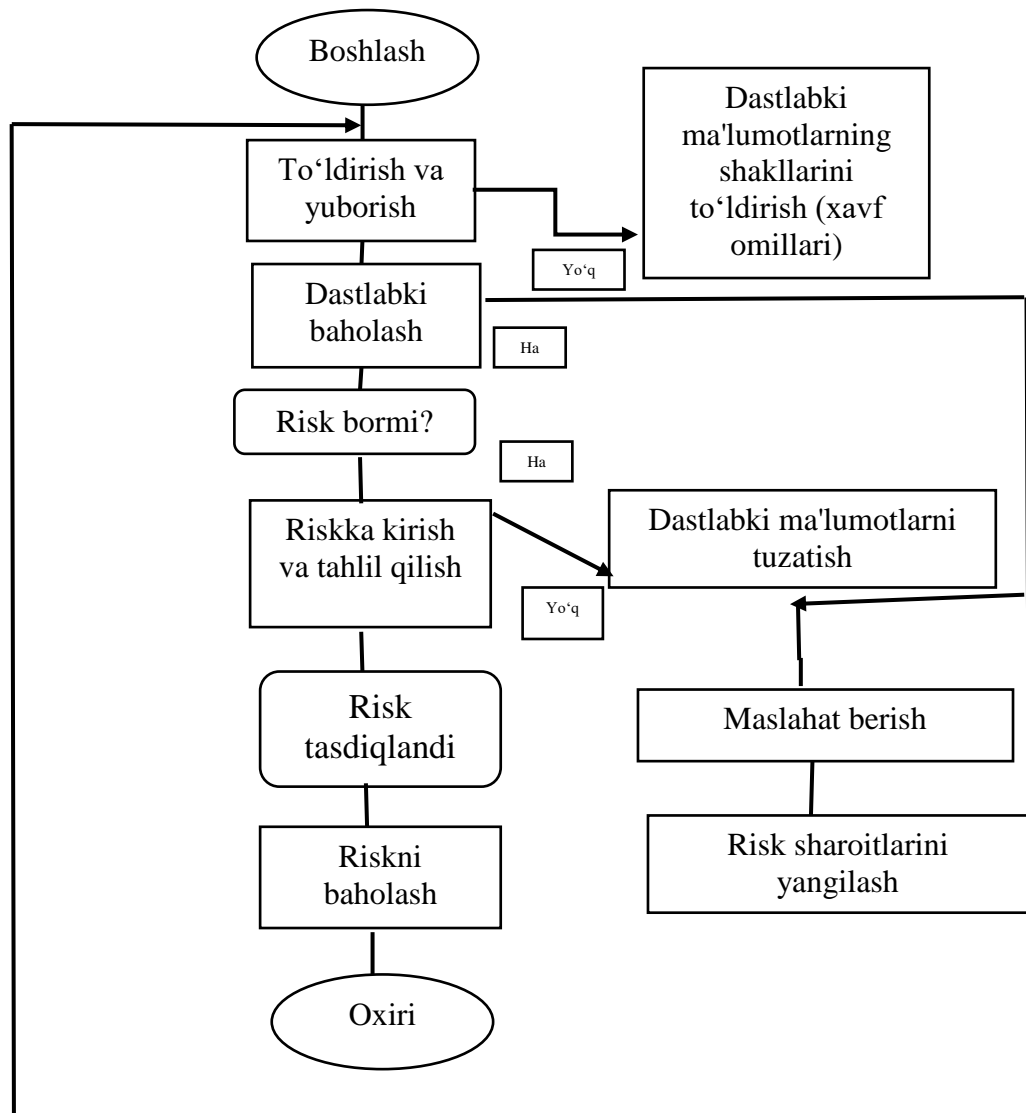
Boshlash

Dastlabki ma'lumotlarning shakllarini to‘ldirish (xavf omillari)

To‘ldirish va yuborish

Yo‘q

Dastlabki baholash

Ha

Risk bormi?

Ha

Riskka kirish va tahlil qilish

Dastlabki ma'lumotlarni tuzatish

Yo‘q

Risk tasdiqlandi

Maslahat berish

Riskni baholash

Risk sharoitlarini yangilash

Oxiri